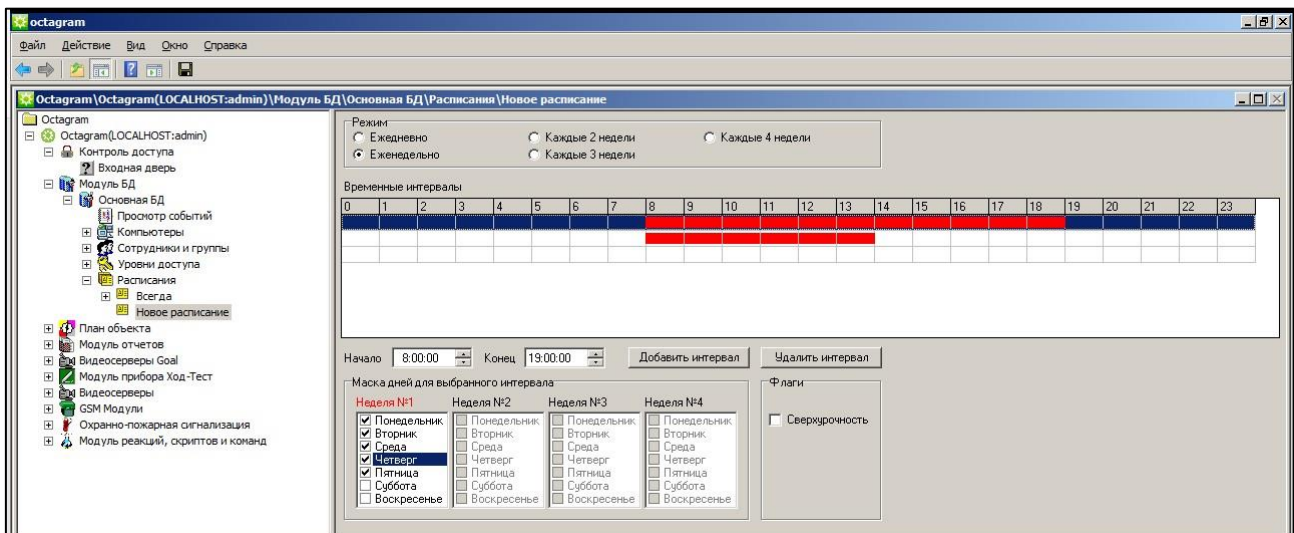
octagram

Файл Действие Вид Окно Справка

Octagram\Octagram(LOCALHOST:admin)\Модуль БД\Основная БД\Расписания\Новое расписание

Octagram
Octagram(LOCALHOST:admin)
Контроль доступа
Входная дверь
Модуль БД
Основная БД
Просмотр событий
Компьютеры
Сотрудники и группы
Уровни доступа
Расписания
Всегда
Новое расписание
План объекта
Модуль отчетов
Видеосерверы Goal
Модуль прибора Ход-Тест
Видеосерверы
GSM Модули
Охранно-пожарная сигнализация
Модуль реакций, скриптов и команд

Режим
Ежедневно
Еженедельно
Каждые 2 недели
Каждые 3 недели
Каждые 4 недели

Временные интервалы

| 0 | 1 | 2 | 3 | 4 | 5 | 6 | 7 | 8 | 9 | 10 | 11 | 12 | 13 | 14 | 15 | 16 | 17 | 18 | 19 | 20 | 21 | 22 | 23 |
|---|---|---|---|---|---|---|---|---|---|---|---|---|---|---|---|---|---|---|---|---|---|---|---|

Начало 8:00:00 Конец 19:00:00 Добавить интервал Удалить интервал

Маска дней для выбранного интервала

Неделя №1
Понедельник
Вторник
Среда
Четверг
Пятница
Суббота
Воскресенье

Неделя №2
Понедельник
Вторник
Среда
Четверг
Пятница
Суббота
Воскресенье

Неделя №3
Понедельник
Вторник
Среда
Четверг
Пятница
Суббота
Воскресенье

Неделя №4
Понедельник
Вторник
Среда
Четверг
Пятница
Суббота
Воскресенье

Флаги
Сверхурочность